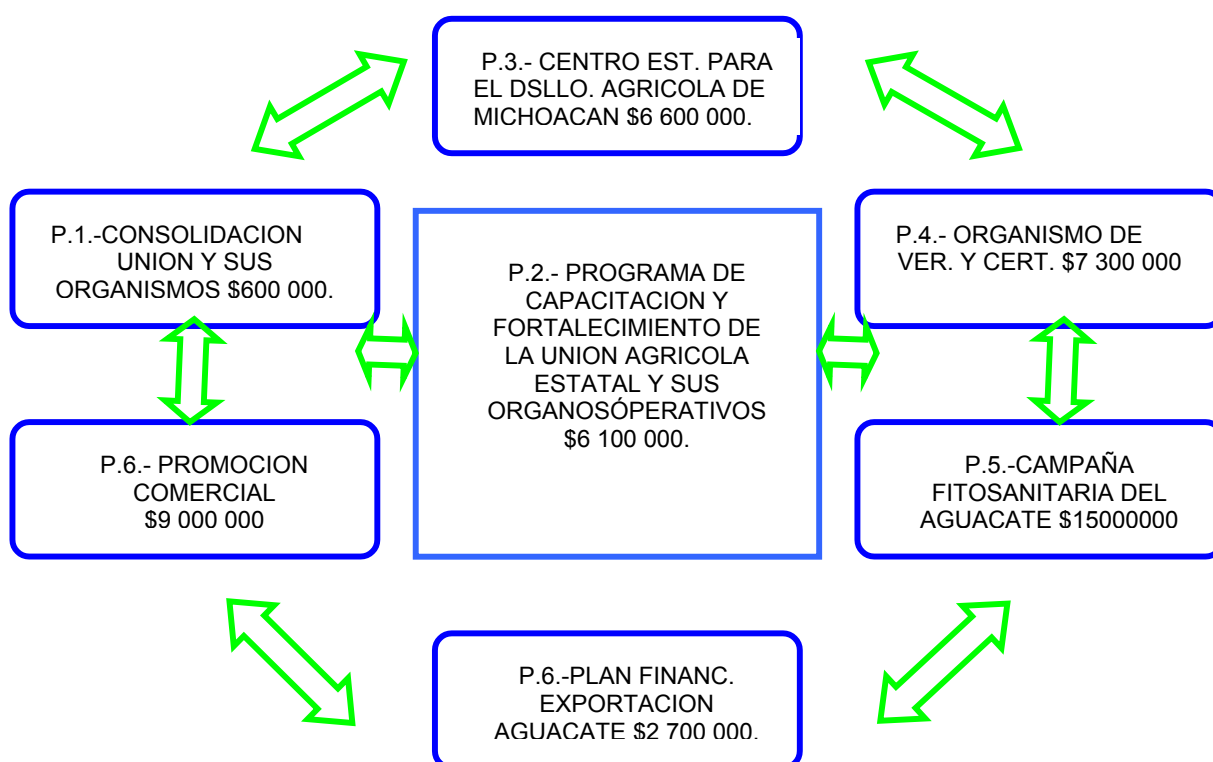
P.3.- CENTRO EST. PARA EL DSLLO. AGRICOLA DE MICHOACAN $6 600 000.

P.1.-CONSOLIDACION UNION Y SUS ORGANISMOS $600 000.

P.2.- PROGRAMA DE CAPACITACION Y FORTALECIMIENTO DE LA UNION AGRICOLA ESTATAL Y SUS ORGANOSÓPERATIVOS $6 100 000.

P.4.- ORGANISMO DE VER. Y CERT. $7 300 000

P.6.- PROMOCION COMERCIAL $9 000 000

P.5.-CAMPAÑA FITOSANITARIA DEL AGUACATE $15000000

P.6.-PLAN FINANC. EXPORTACION AGUACATE $2 700 000.